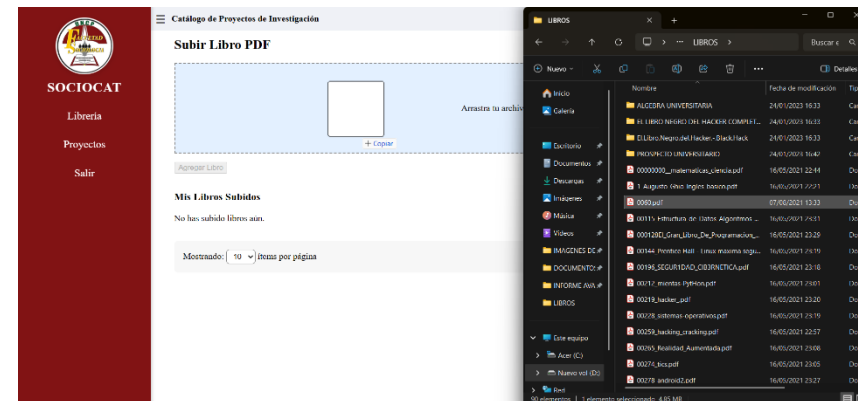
SOCIOCAT

Librería

Proyectos

Salir

Catálogo de Proyectos de Investigación

Subir Libro PDF

+ Copiar

Arrastra tu archiv

Agregar Libro

Mis Libros Subidos

No has subido libros aún.

Mostrando: 10 ítems por página

LIBROS

Buscar e

Nuevo

Ver

LIBROS

Inicio

Galería

Escritorio

Documentos

Descargas

Imágenes

Música

Videos

IMAGENES DE

DOCUMENTOS

INFORME AVA

LIBROS

Este equipo

Acer (C:)

Nuevo vol (D:)

Red

| Nombre | Fecha de modificación | Tip |
|---|---|---|
| ALGEBRA UNIVERSITARIA | 24/01/2023 16:33 | Ca |
| EL LIBRO NEGRO DEL HACKER COMPLET... | 24/01/2023 16:33 | Ca |
| El.Libro.Negro.del.Hacker.-.Black.Hack | 24/01/2023 16:33 | Ca |
| PROYECTO UNIVERSIDARIO | 24/01/2023 16:47 | Ca |
| 00000000__matematicas_ciencia.pdf | 16/05/2021 22:44 | Do |
| 1 Augusto Glez Ingles basico.pdf | 16/05/2021 22:21 | Do |
| 0060.pdf | 07/06/2021 13:33 | Do |
| 00115 Estructura de Datos Algoritmos ... | 16/05/2021 23:31 | Do |
| 000120El_Gran_Libro_De_Programacion_... | 16/05/2021 23:29 | Do |
| 00144. Prentice Hall - Linux maxima segu... | 16/05/2021 23:29 | Do |
| 00196_SEGURIDAD_CIBERNETICA.pdf | 16/05/2021 23:18 | Do |
| 00212_mentas PytHon.pdf | 16/05/2021 23:01 | Do |
| 00219_hacker_.pdf | 16/05/2021 23:00 | Do |
| 00228_sistemas-operativos.pdf | 16/05/2021 23:20 | Do |
| 00259_hacking_cracking.pdf | 16/05/2021 22:57 | Do |
| 00265_Realidad_Aumentada.pdf | 16/05/2021 23:09 | Do |
| 00274_tics.pdf | 16/05/2021 23:05 | Do |
| 00278 android2.pdf | 16/05/2021 23:27 | Do |

90 elementos | 1 elemento seleccionado 4,85 MB